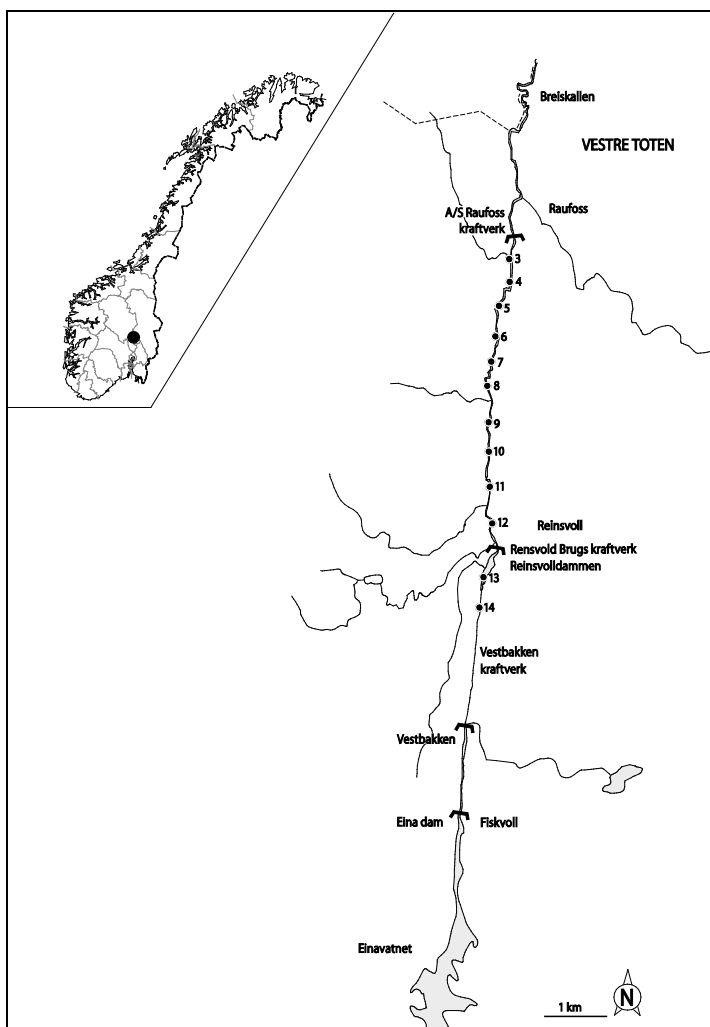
Breiskallen

VESTRE TOTEN

A/S Raufoss kraftverk

Raufoss

3
4
5
6
7
8
9
10
11
12

Reinsvoll

Rensvold Brugs kraftverk
Reinsvolldammen

13
14

Vestbakken kraftverk

Vestbakken

Eina dam

Fiskvoll

Einavatnet

1 km

N